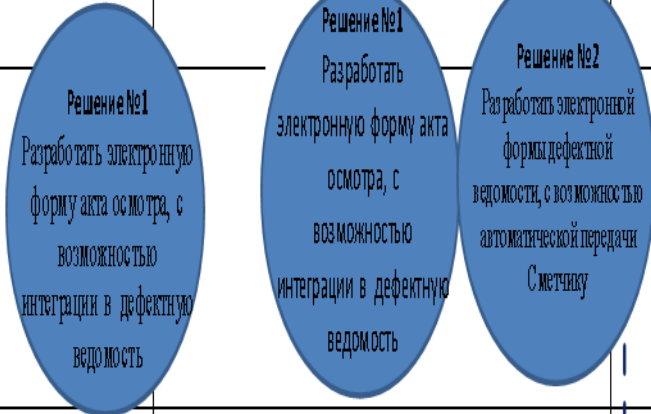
Решение №1

Разработать электронную форму акта осмотра, с возможностью интеграции в дефектную ведомость

Решение №1

Разработать электронную форму акта осмотра, с возможностью интеграции в дефектную ведомость

Решение №2

Разработать электронной формы дефектной ведомости, с возможностью автоматической передачи Сметчику